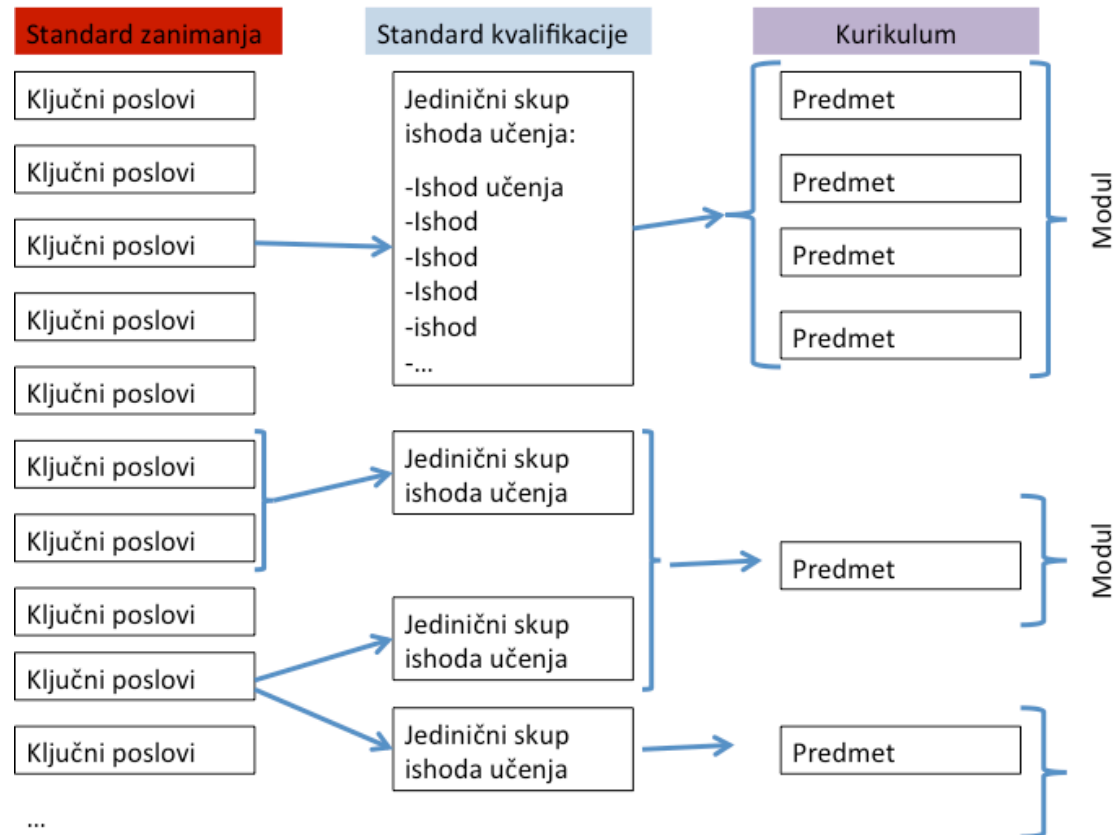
Standard zanimanja

Standard kvalifikacije

Kurikulum

Ključni poslovi

Ključni poslovi

Ključni poslovi

Ključni poslovi

Ključni poslovi

Ključni poslovi

Ključni poslovi

Ključni poslovi

Ključni poslovi

Ključni poslovi

...

Jedinični skup ishoda učenja:
-Ishod učenja
-Ishod
-Ishod
-Ishod
-ishod
-...

Jedinični skup ishoda učenja

Jedinični skup ishoda učenja

Jedinični skup ishoda učenja

Predmet

Predmet

Predmet

Predmet

Modul

Predmet

Modul

Predmet